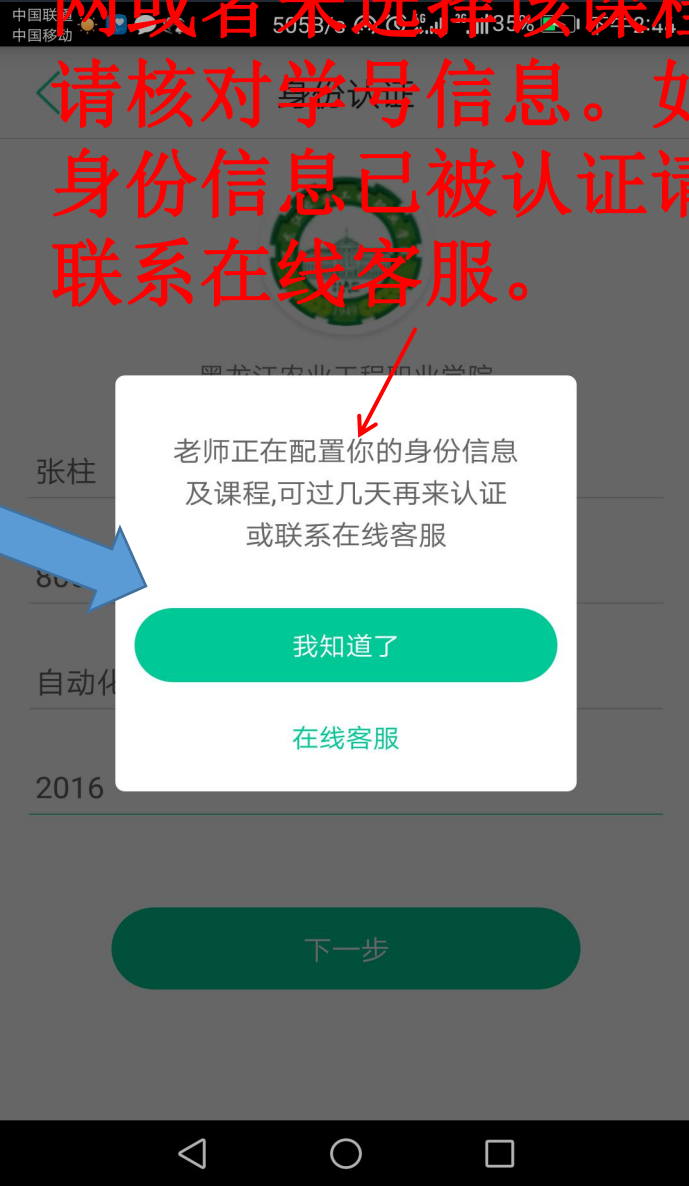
中国联通
中国移动
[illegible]网或者未选择该课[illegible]
请核对学号信息。如
身份信息已被认证请
联系在线客服。

身份认证

黑龙江农业工程职业学院

张柱
80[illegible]
自动化
2016

老师正在配置你的身份信息及课程,可过几天再来认证或联系在线客服

我知道了

在线客服

下一步